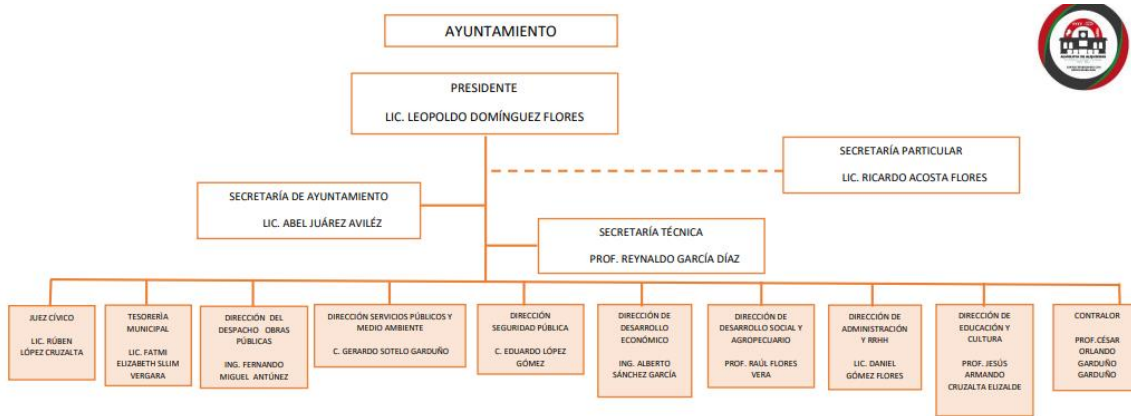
AYUNTAMIENTO

PRESIDENTE

LIC. LEOPOLDO DOMÍNGUEZ FLORES

SECRETARÍA PARTICULAR

LIC. RICARDO ACOSTA FLORES

SECRETARÍA DE AYUNTAMIENTO

LIC. ABEL JUÁREZ AVILÉZ

SECRETARÍA TÉCNICA

PROF. REYNALDO GARCÍA DÍAZ

JUEZ CÍVICO

LIC. RÚBEN LÓPEZ CRUZALTA

TESORERÍA MUNICIPAL

LIC. FATMI ELIZABETH SLLIM VERGARA

DIRECCIÓN DEL DESPACHO OBRAS PÚBLICAS

ING. FERNANDO MIGUEL ANTÚNEZ

DIRECCIÓN SERVICIOS PÚBLICOS Y MEDIO AMBIENTE

C. GERARDO SOTELO GARDUÑO

DIRECCIÓN SEGURIDAD PÚBLICA

C. EDUARDO LÓPEZ GÓMEZ

DIRECCIÓN DE DESARROLLO ECONÓMICO

ING. ALBERTO SÁNCHEZ GARCÍA

DIRECCIÓN DE DESARROLLO SOCIAL Y AGROPECUARIO

PROF. RAÚL FLORES VERA

DIRECCIÓN DE ADMINISTRACIÓN Y RRHH

LIC. DANIEL GÓMEZ FLORES

DIRECCIÓN DE EDUCACIÓN Y CULTURA

PROF. JESÚS ARMANDO CRUZALTA ELIZALDE

CONTRALOR

PROF.CÉSAR ORLANDO GARDUÑO GARDUÑO